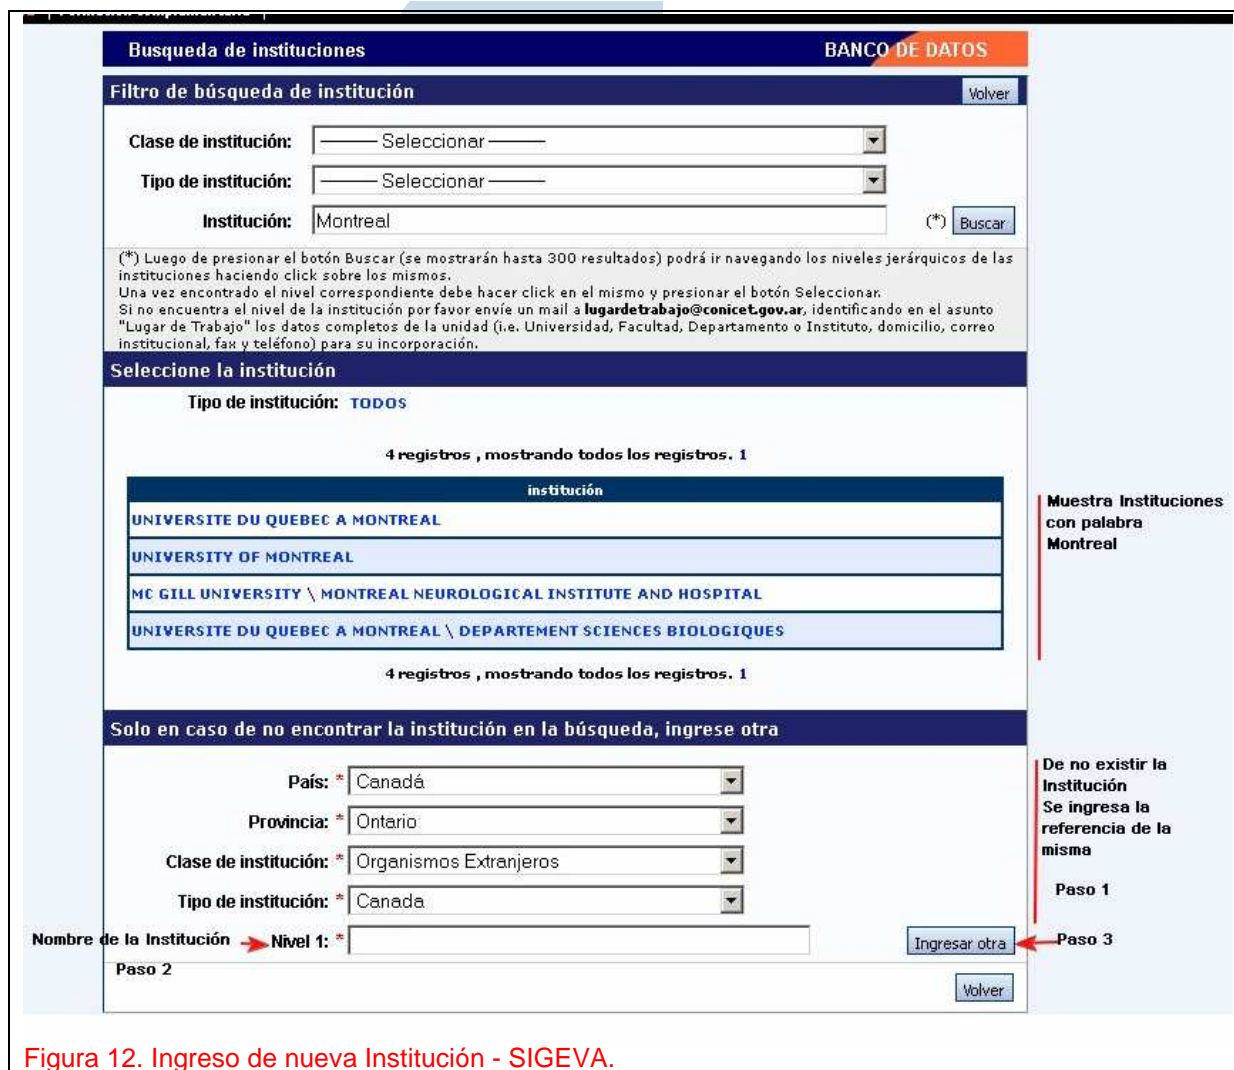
Busqueda de instituciones

BANCO DE DATOS

Filtro de búsqueda de institución

Volver

Clase de institución: ——— Seleccionar ———

Tipo de institución: ——— Seleccionar ———

Institución: Montreal

(*) Buscar

(*) Luego de presionar el botón Buscar (se mostrarán hasta 300 resultados) podrá ir navegando los niveles jerárquicos de las instituciones haciendo click sobre los mismos.
Una vez encontrado el nivel correspondiente debe hacer click en el mismo y presionar el botón Seleccionar.
Si no encuentra el nivel de la institución por favor envíe un mail a lugardetrabajo@conicet.gov.ar, identificando en el asunto "Lugar de Trabajo" los datos completos de la unidad (i.e. Universidad, Facultad, Departamento o Instituto, domicilio, correo institucional, fax y teléfono) para su incorporación.

Seleccione la institución

Tipo de institución: TODOS

4 registros , mostrando todos los registros. 1

| institución |
|---|
| UNIVERSITE DU QUEBEC A MONTREAL |
| UNIVERSITY OF MONTREAL |
| MC GILL UNIVERSITY \ MONTREAL NEUROLOGICAL INSTITUTE AND HOSPITAL |
| UNIVERSITE DU QUEBEC A MONTREAL \ DEPARTEMENT SCIENCES BIOLOGIQUES |

4 registros , mostrando todos los registros. 1

Muestra Instituciones con palabra Montreal

Solo en caso de no encontrar la institución en la búsqueda, ingrese otra

País: * Canadá

Provincia: * Ontario

Clase de institución: * Organismos Extranjeros

Tipo de institución: * Canada

Nombre de la Institución

Nivel 1: *

Ingresar otra

Paso 3

Paso 2

De no existir la Institución
Se ingresa la referencia de la misma

Paso 1

Volver

Figura 12. Ingreso de nueva Institución - SIGEVA.